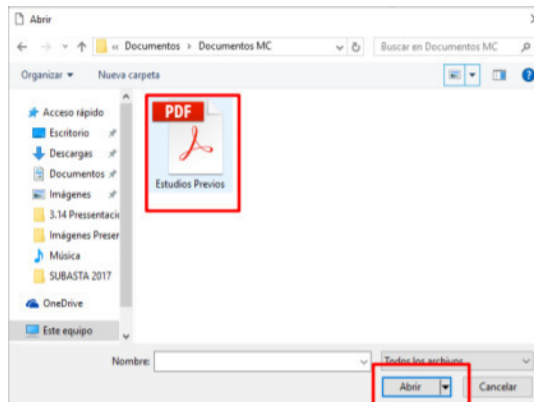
Abrir

« Documentos › Documentos MC

Buscar en Documentos MC

Organizar ▾ Nueva carpeta

Acceso rápido
Escritorio
Descargas
Documentos
Imágenes
3.14 Pressentacio
Imágenes Preser
Música
SUBASTA 2017
OneDrive
Este equipo

PDF
Estudios Previos

Nombre:
Todos los archivos
Abrir
Cancelar